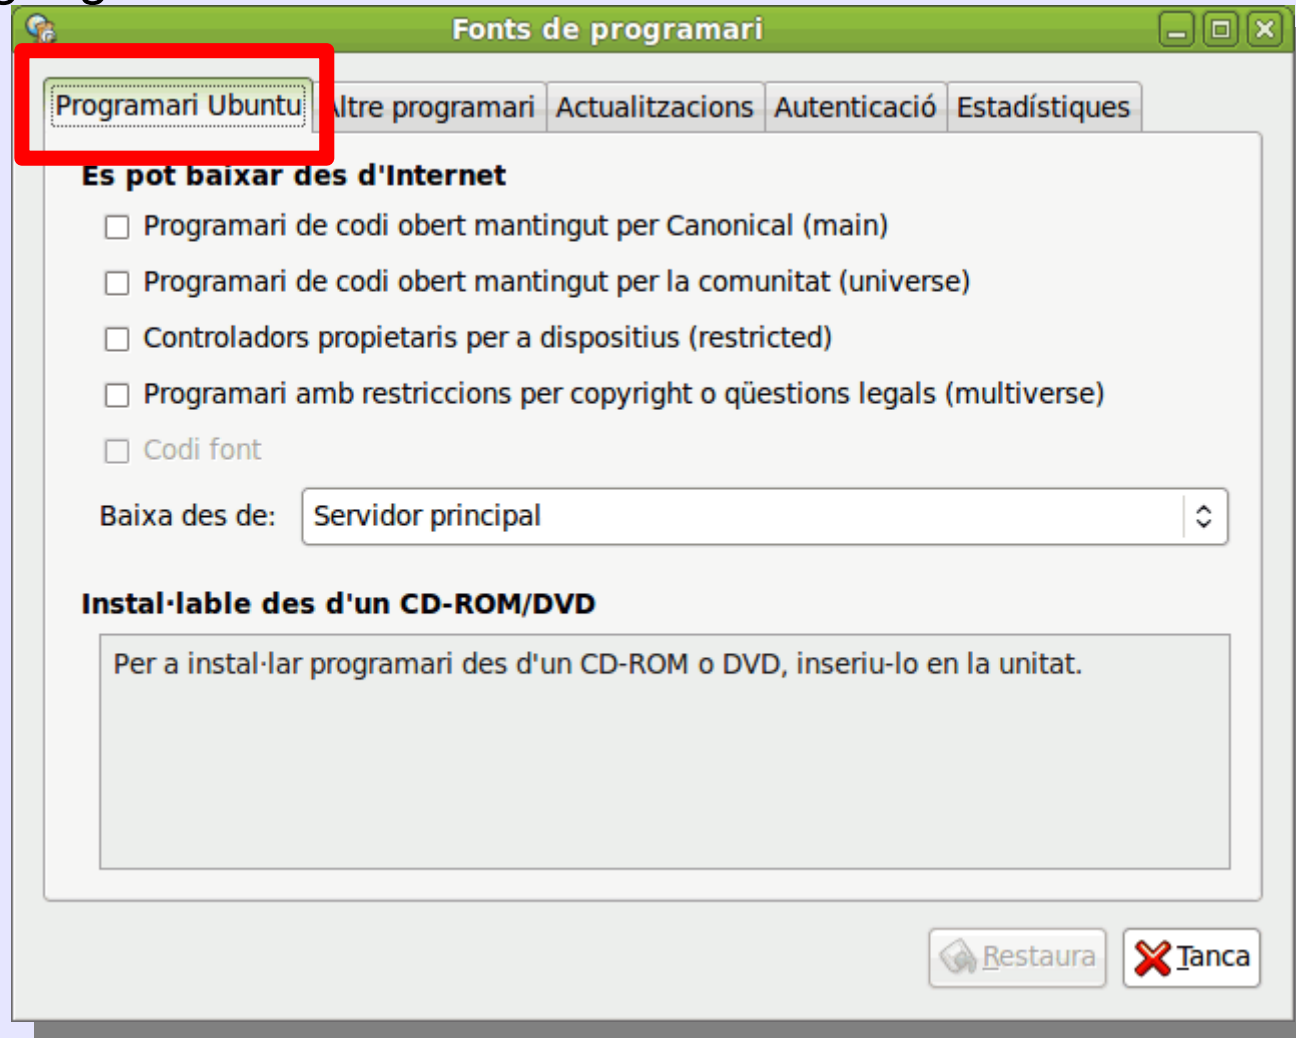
Fonts de programari

Programari Ubuntu | Altre programari | Actualitzacions | Autenticació | Estadístiques

Es pot baixar des d'Internet

Programari de codi obert mantingut per Canonical (main)

Programari de codi obert mantingut per la comunitat (universe)

Controladors propietaris per a dispositius (restricted)

Programari amb restriccions per copyright o qüestions legals (multiverse)

Codi font

Baixa des de: Servidor principal

Instal·lable des d'un CD-ROM/DVD

Per a instal·lar programari des d'un CD-ROM o DVD, inseriu-lo en la unitat.

Restaura

Tanca